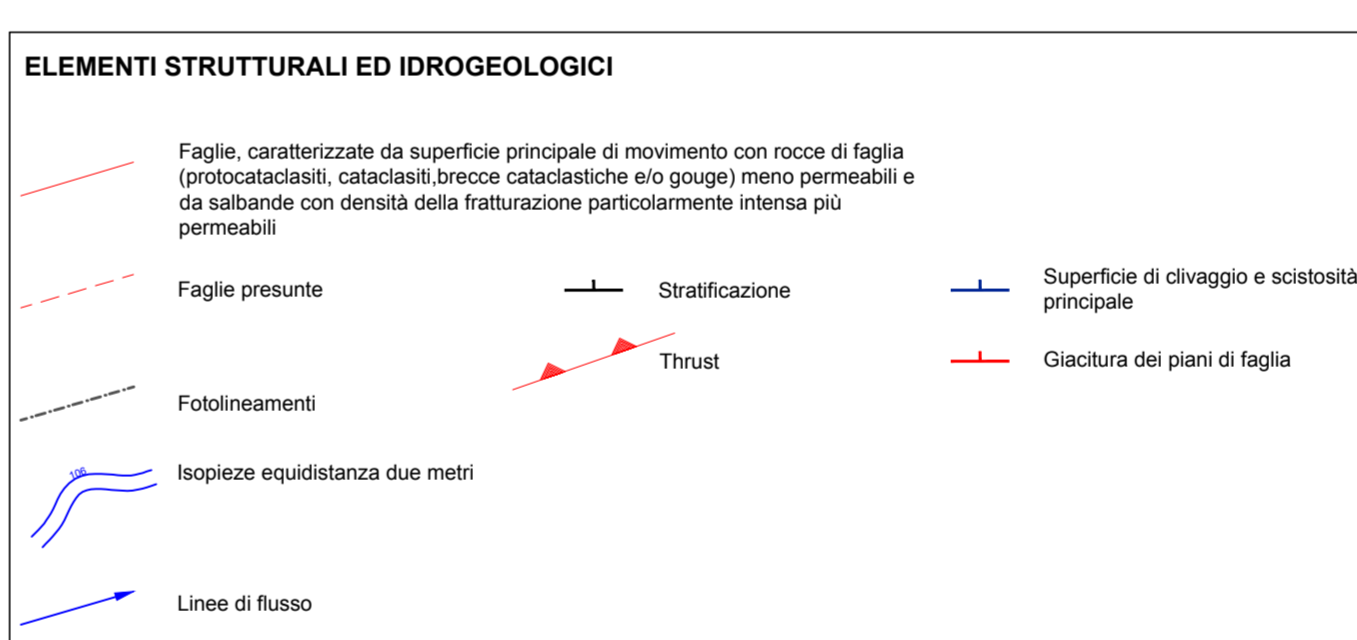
ELEMENTI STRUTTURALI ED IDROGEOLOGICI

Faglie, caratterizzate da superficie principale di movimento con rocce di faglia (protocataclasiti, cataclasiti,brecce cataclastiche e/o gouge) meno permeabili e da salbande con densità della fratturazione particolarmente intensa più permeabili

Faglie presunte

Stratificazione

Superficie di clivaggio e scistosità principale

Thrust

Giacitura dei piani di faglia

Fotolineamenti

106

Isopieze equidistanza due metri

Linee di flusso